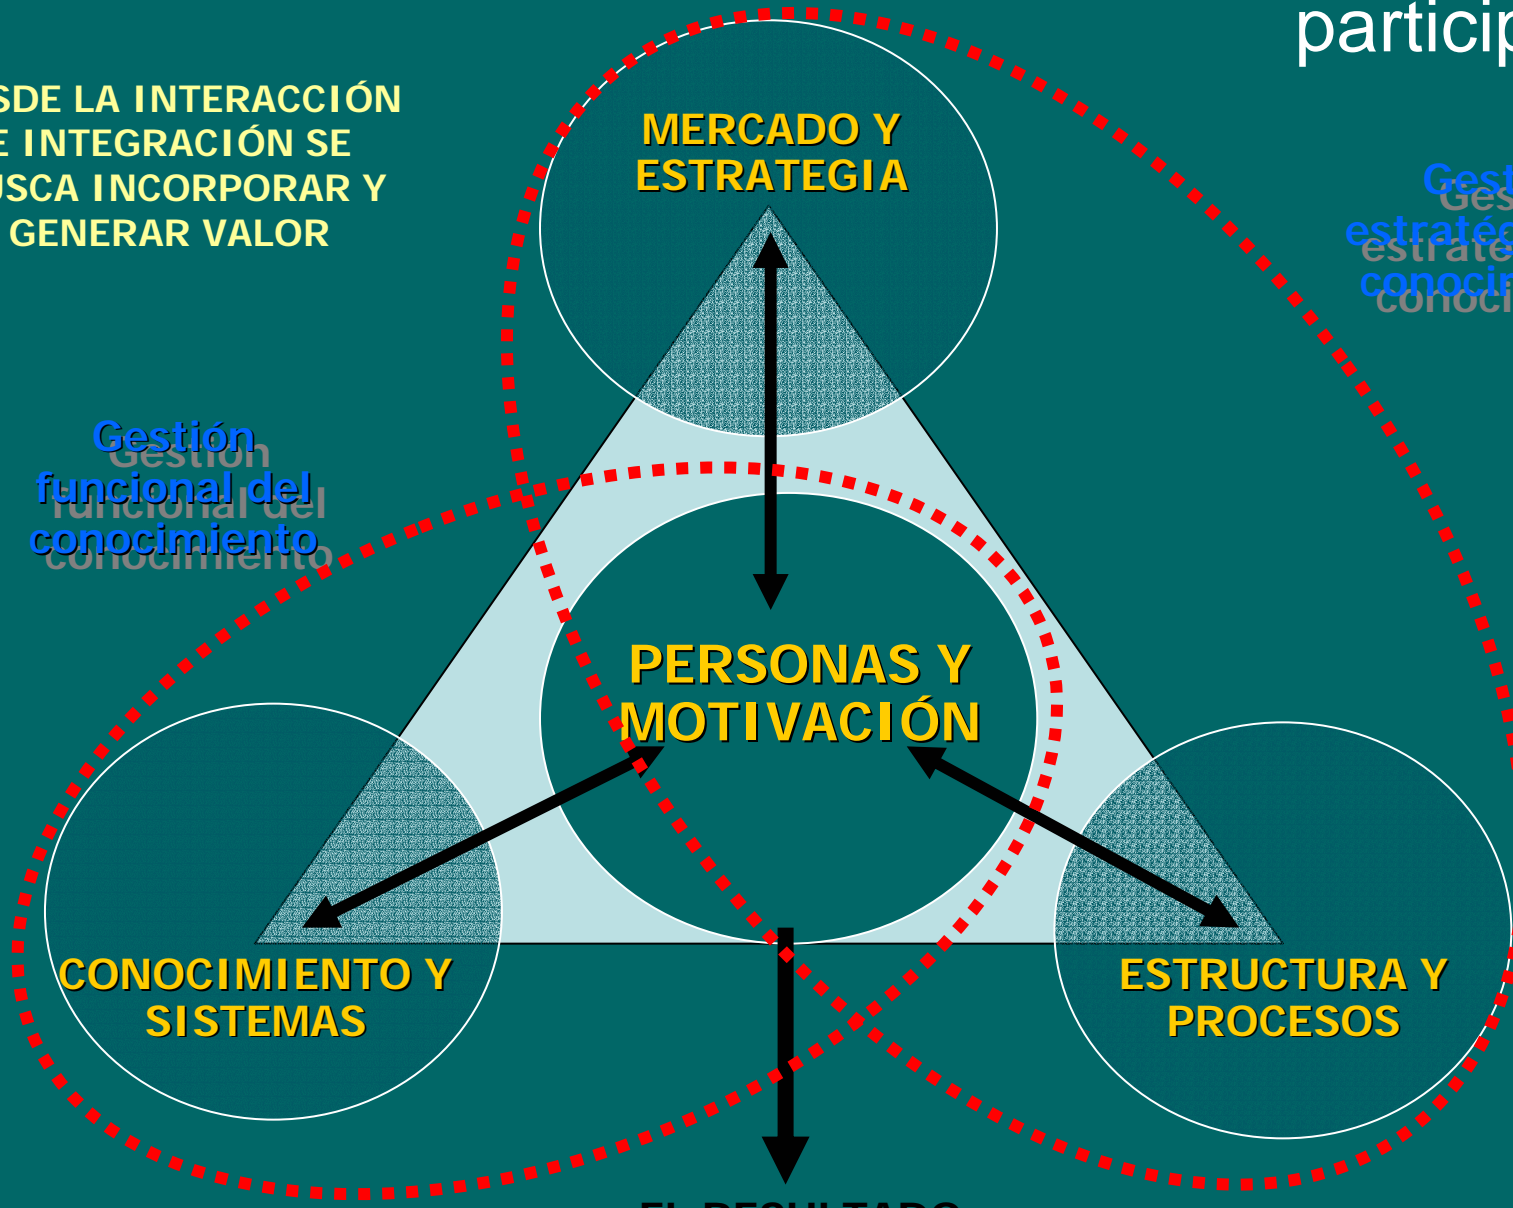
particip

SDE LA INTERACCIÓN E INTEGRACIÓN SE USCA INCORPORAR Y GENERAR VALOR

MERCADO Y ESTRATEGIA

Gest estratég conocin

Gestión funcional del conocimiento

PERSONAS Y MOTIVACIÓN

CONOCIMIENTO Y SISTEMAS

ESTRUCTURA Y PROCESOS

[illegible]